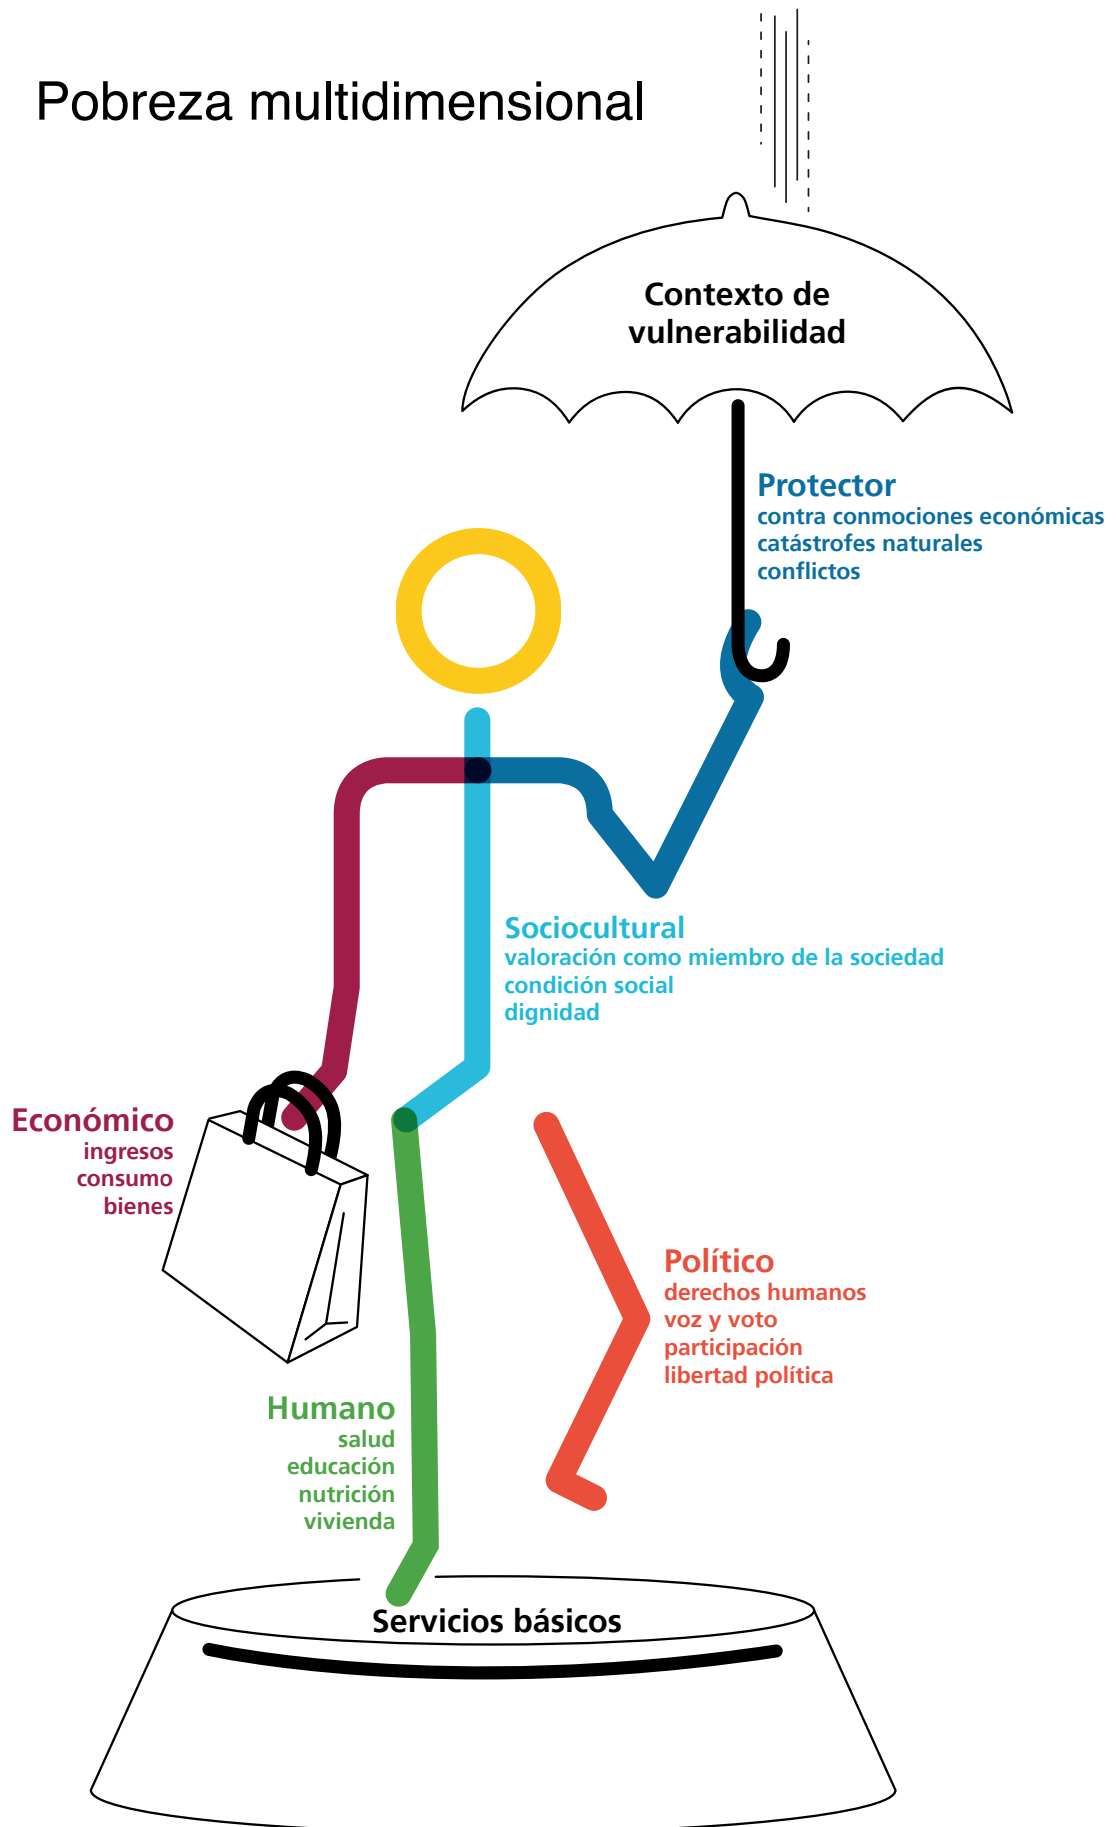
Pobreza multidimensional

Contexto de vulnerabilidad

Protector
contra conmociones económicas
catástrofes naturales
conflictos

Sociocultural
valoración como miembro de la sociedad
condición social
dignidad

Económico
ingresos
consumo
bienes

Político
derechos humanos
voz y voto
participación
libertad política

Humano
salud
educación
nutrición
vivienda

Servicios básicos